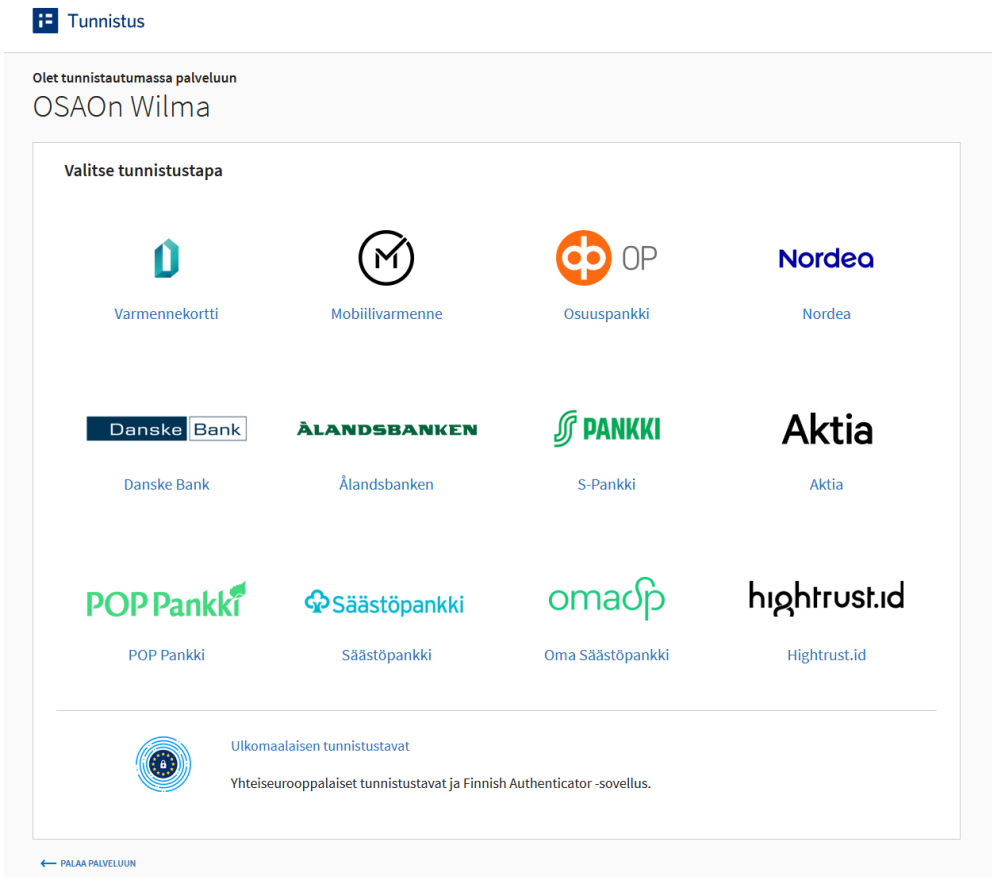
Tunnistus

Olet tunnistautumassa palveluun
OSAOn Wilma

Valitse tunnistustapa

Varmennekortti

Mobiilivarmenne

OP
Osuuspankki

Nordea
Nordea

Danske Bank
Danske Bank

ÅLANDSBANKEN
Ålandsbanken

S PANKKI
S-Pankki

Aktia
Aktia

POP Pankki
POP Pankki

Säästöpankki
Säästöpankki

omasp
Oma Säästöpankki

hightrust.id
Hightrust.id

Ulkomaalaisen tunnistustavat

Yhteiseurooppalaiset tunnistustavat ja Finnish Authenticator -sovellus.

PALAA PALVELUUN